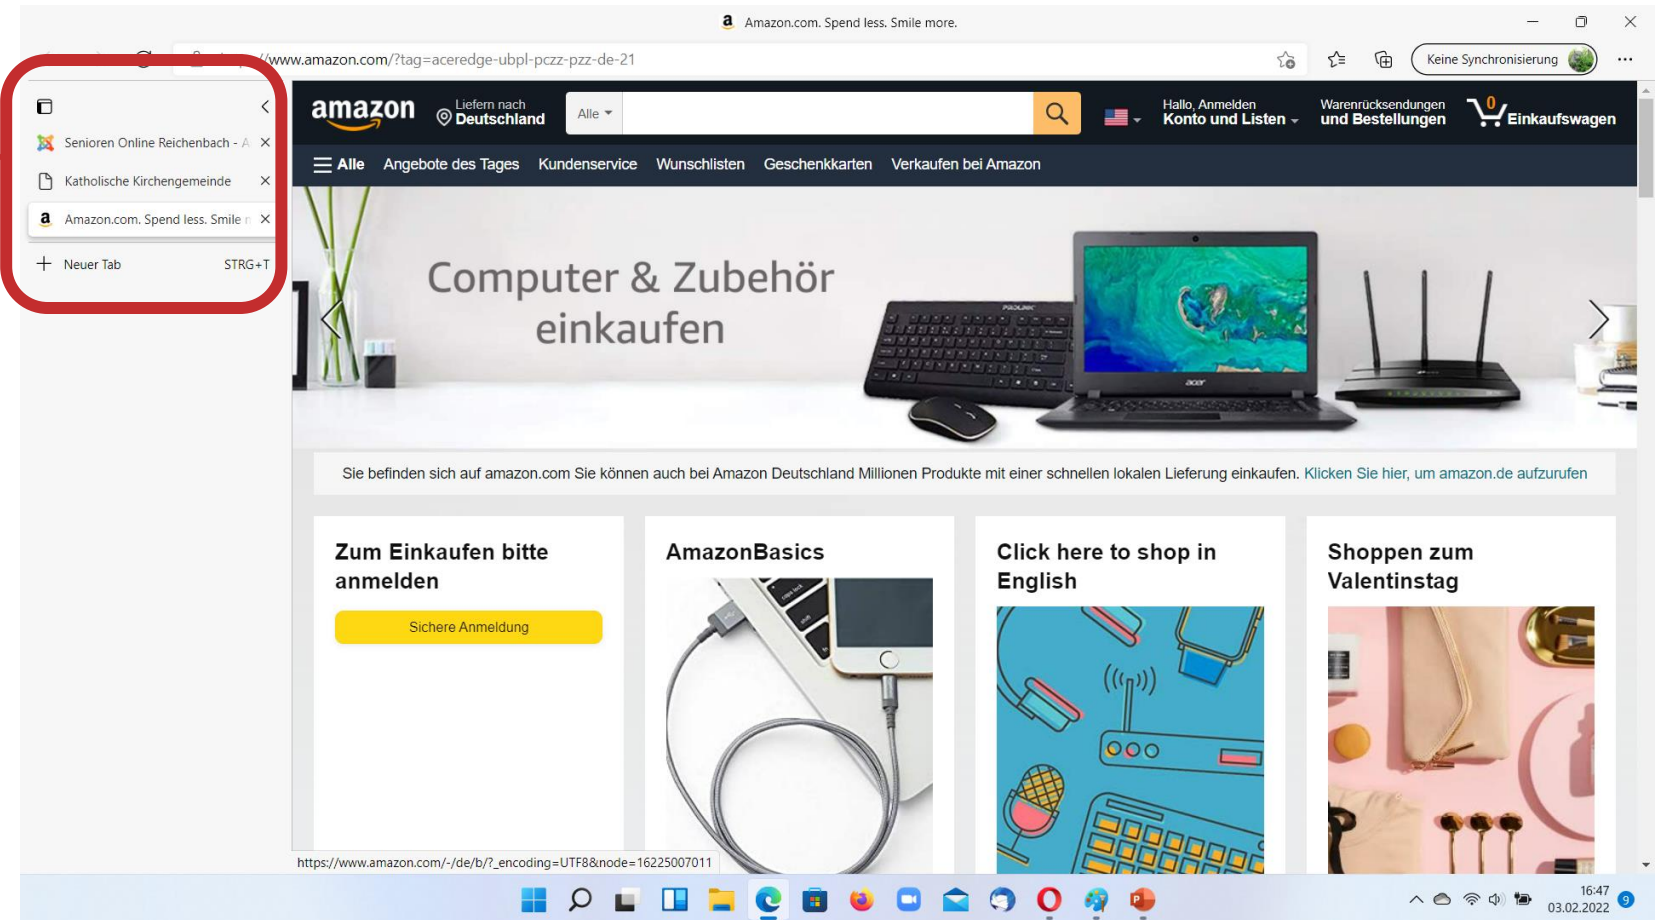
Amazon.com. Spend less. Smile more.

//www.amazon.com/?tag=aceredge-ubpl-pczz-pzz-de-21

Keine Synchronisierung

Senioren Online Reichenbach - A
Katholische Kirchengemeinde
Amazon.com. Spend less. Smile
Neuer Tab STRG+T

amazon
Liefern nach Deutschland
Alle
Hallo, Anmelden Konto und Listen
Warenrücksendungen und Bestellungen
0 Einkaufswagen

Alle Angebote des Tages Kundenservice Wunschlisten Geschenkkarten Verkaufen bei Amazon

Computer & Zubehör einkaufen

Sie befinden sich auf amazon.com Sie können auch bei Amazon Deutschland Millionen Produkte mit einer schnellen lokalen Lieferung einkaufen. Klicken Sie hier, um amazon.de aufzurufen

Zum Einkaufen bitte anmelden
Sichere Anmeldung

AmazonBasics

Click here to shop in English

Shoppen zum Valentinstag

https://www.amazon.com/-/de/b/?_encoding=UTF8&node=16225007011

16:47
03.02.2022
9